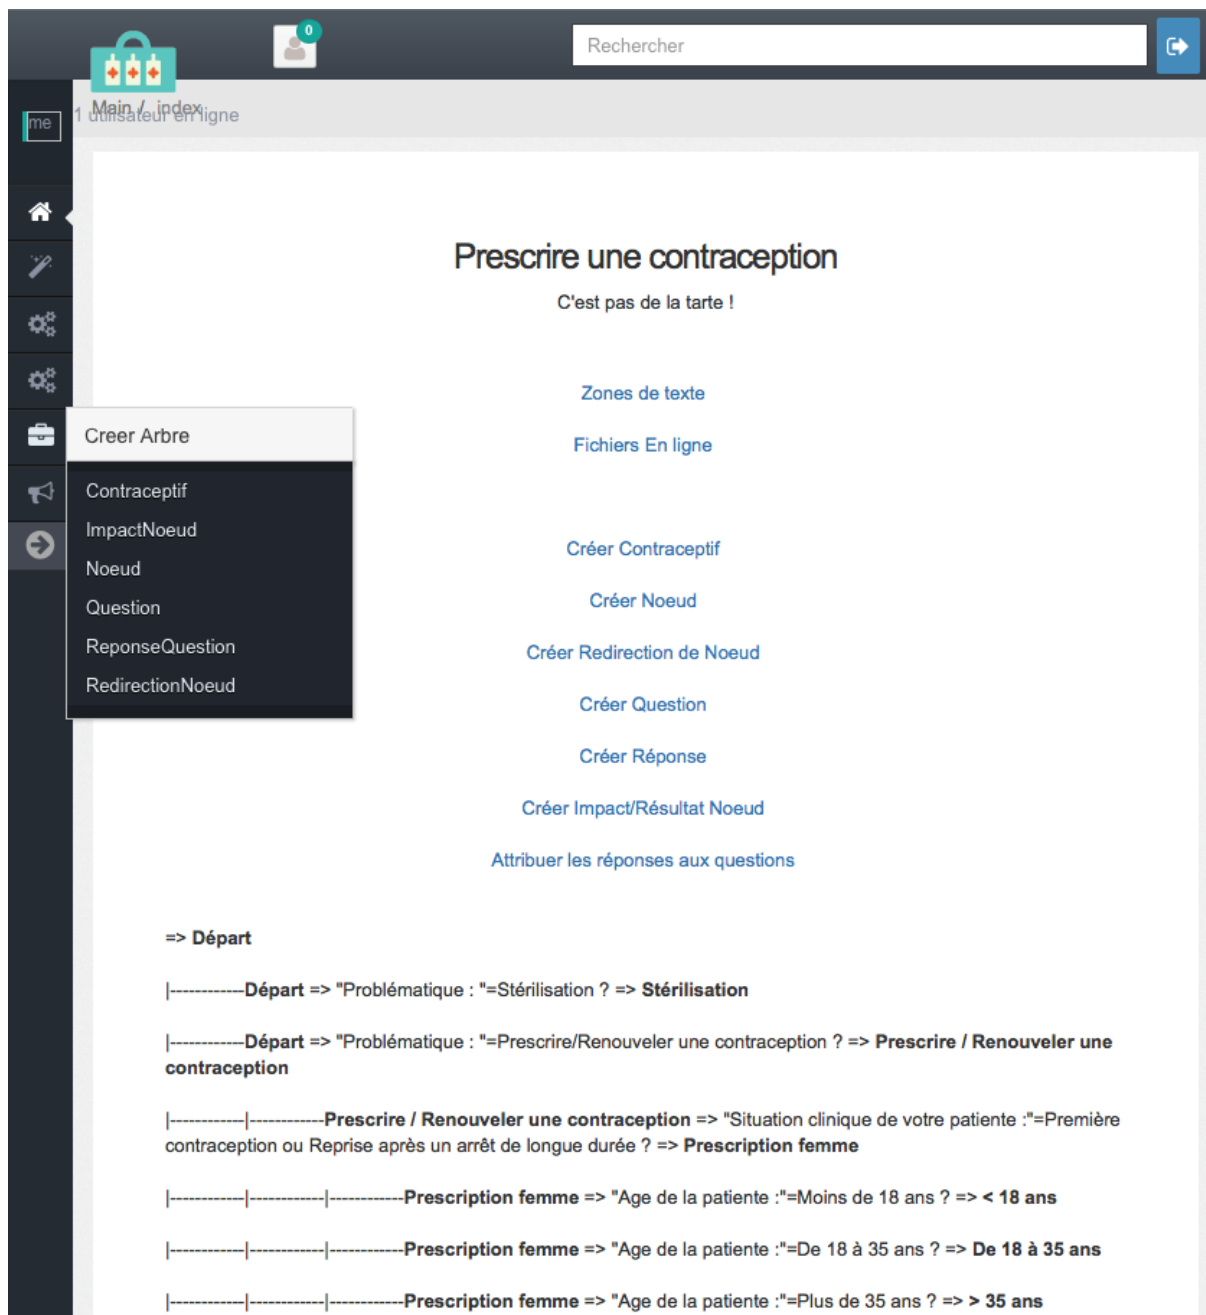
0

Rechercher

me

1 utilisateur en ligne
Main / index

Creer Arbre

Contraceptif
ImpactNoeud
Noeud
Question
ReponseQuestion
RedirectionNoeud

Prescrire une contraception

C'est pas de la tarte !

Zones de texte

Fichiers En ligne

Créer Contraceptif

Créer Noeud

Créer Redirection de Noeud

Créer Question

Créer Réponse

Créer Impact/Résultat Noeud

Attribuer les réponses aux questions

=> **Départ**

|-----------**Départ** => "Problématique : "=Stérilisation ? => **Stérilisation**

|-----------**Départ** => "Problématique : "=Prescrire/Renouveler une contraception ? => **Prescrire / Renouveler une contraception**

|-----------|-----------**Prescrire / Renouveler une contraception** => "Situation clinique de votre patiente :"=Première contraception ou Reprise après un arrêt de longue durée ? => **Prescription femme**

|-----------|-----------|-----------**Prescription femme** => "Age de la patiente :"=Moins de 18 ans ? => **< 18 ans**

|-----------|-----------|-----------**Prescription femme** => "Age de la patiente :"=De 18 à 35 ans ? => **De 18 à 35 ans**

|-----------|-----------|-----------**Prescription femme** => "Age de la patiente :"=Plus de 35 ans ? => **> 35 ans**